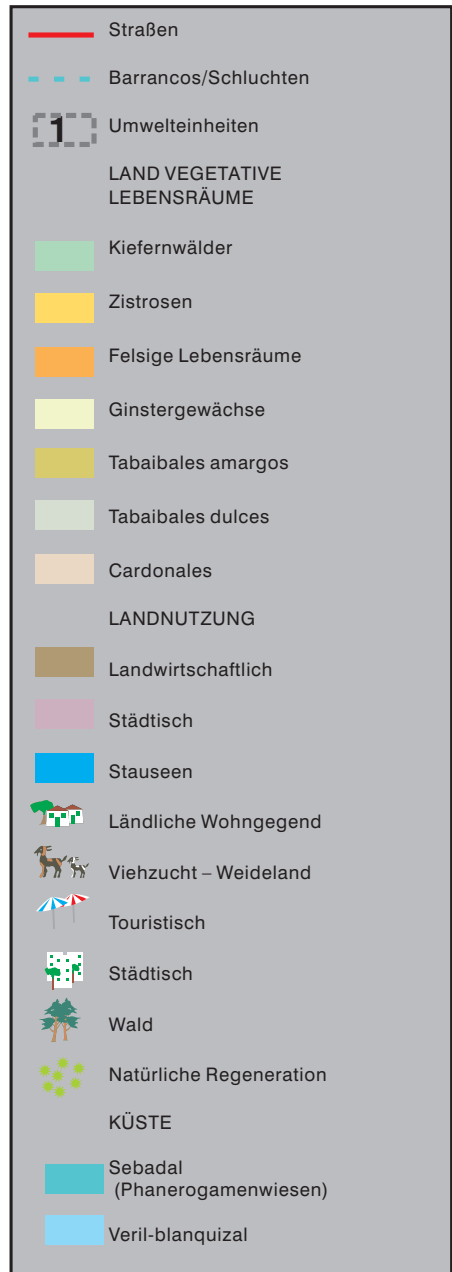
Straßen

Barrancos/Schluchten

1 Umwelteinheiten

LAND VEGETATIVE LEBENSRÄUME

Kiefernwälder

Zistrosen

Felsige Lebensräume

Ginstergewächse

Tabaibales amargos

Tabaibales dulces

Cardonales

LANDNUTZUNG

Landwirtschaftlich

Städtisch

Stauseen

Ländliche Wohngegend

Viehzucht – Weideland

Touristisch

Städtisch

Wald

Natürliche Regeneration

KÜSTE

Sebadal (Phanerogamenwiesen)

Veril-blanquizal